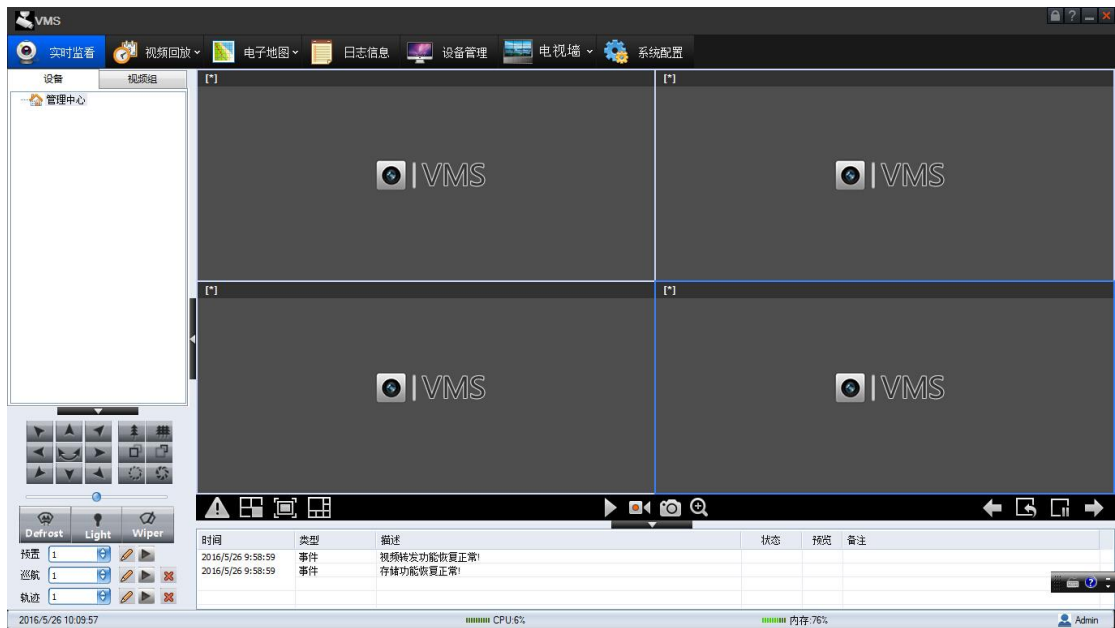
VMS

实时监看 视频回放 电子地图 日志信息 设备管理 电视墙 系统配置

设备 视频组

管理中心

[*] VMS

[*] VMS

[*] VMS

[*] VMS

Defrost Light Wiper

预置 1

巡航 1

轨迹 1

| 时间 | 类型 | 描述 | 状态 | 预览 | 备注 |
|---|---|---|---|---|---|
| 2016/5/26 9:58:59 | 事件 | 视频转发功能恢复正常! | | | |
| 2016/5/26 9:58:59 | 事件 | 存储功能恢复正常! | | | |

2016/5/26 10:09:57 CPU:6% 内存:76% Admin